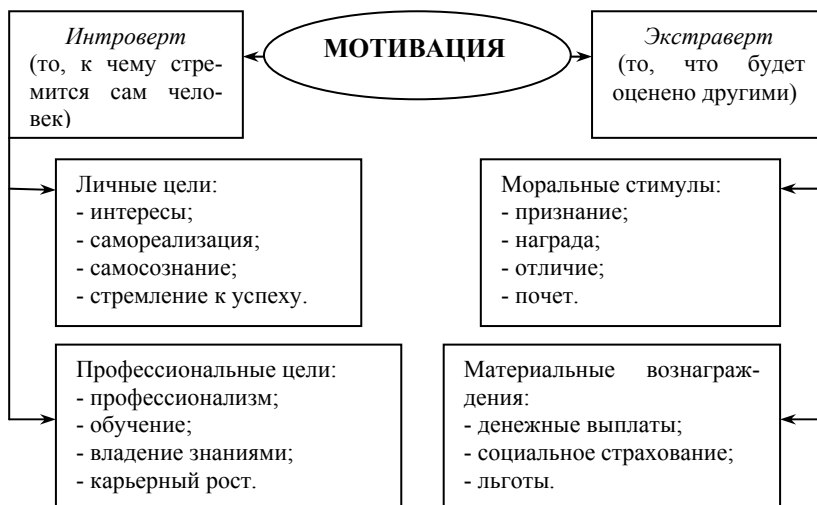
Интроверт
(то, к чему стремится сам человек)

МОТИВАЦИЯ

Экстраверт
(то, что будет оценено другими)

Личные цели:
- интересы;
- самореализация;
- самосознание;
- стремление к успеху.

Моральные стимулы:
- признание;
- награда;
- отличие;
- почет.

Профессиональные цели:
- профессионализм;
- обучение;
- владение знаниями;
- карьерный рост.

Материальные вознаграждения:
- денежные выплаты;
- социальное страхование;
- льготы.